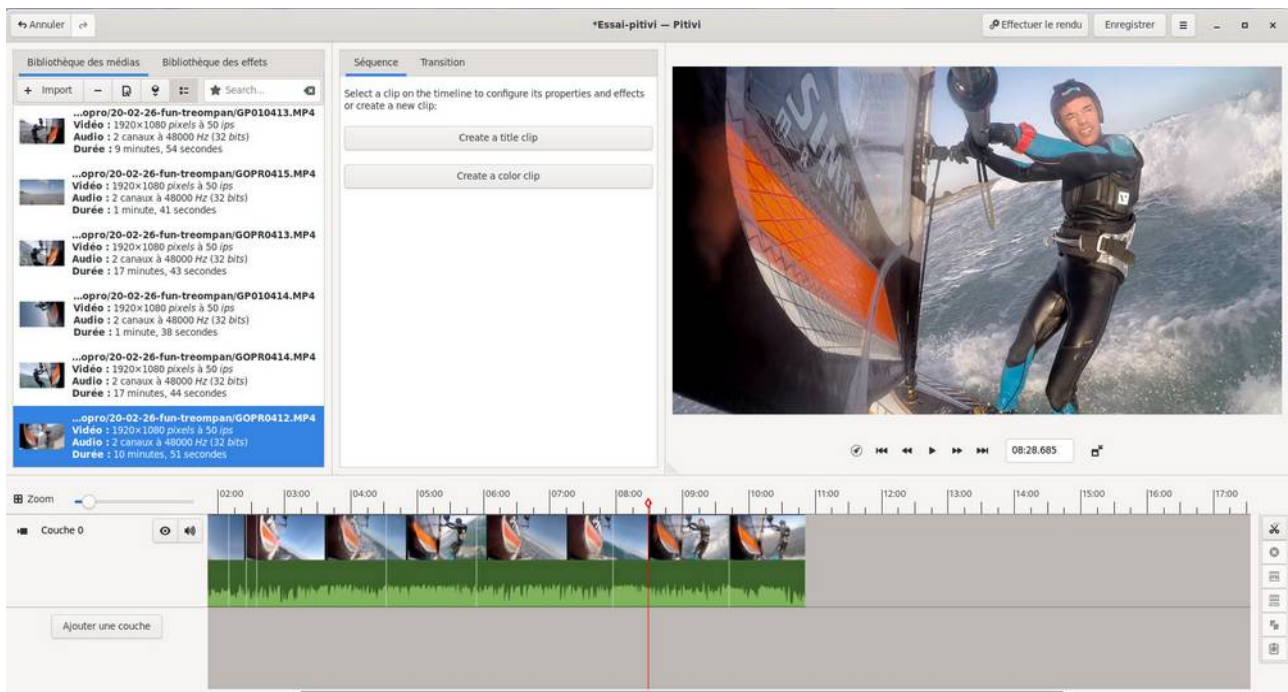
Annuler

*Essai-pitivi — Pitivi

Effectuer le rendu
Enregistrer

Bibliothèque des médias
Bibliothèque des effets

+ Import
Search...

...opro/20-02-26-fun-treompan/GP010413.MP4
Vidéo : 1920×1080 pixels à 50 ips
Audio : 2 canaux à 48000 Hz (32 bits)
Durée : 9 minutes, 54 secondes

...opro/20-02-26-fun-treompan/GOPR0415.MP4
Vidéo : 1920×1080 pixels à 50 ips
Audio : 2 canaux à 48000 Hz (32 bits)
Durée : 1 minute, 41 secondes

...opro/20-02-26-fun-treompan/GOPR0413.MP4
Vidéo : 1920×1080 pixels à 50 ips
Audio : 2 canaux à 48000 Hz (32 bits)
Durée : 17 minutes, 43 secondes

...opro/20-02-26-fun-treompan/GP010414.MP4
Vidéo : 1920×1080 pixels à 50 ips
Audio : 2 canaux à 48000 Hz (32 bits)
Durée : 1 minute, 38 secondes

...opro/20-02-26-fun-treompan/GOPR0414.MP4
Vidéo : 1920×1080 pixels à 50 ips
Audio : 2 canaux à 48000 Hz (32 bits)
Durée : 17 minutes, 44 secondes

...opro/20-02-26-fun-treompan/GOPR0412.MP4
Vidéo : 1920×1080 pixels à 50 ips
Audio : 2 canaux à 48000 Hz (32 bits)
Durée : 10 minutes, 51 secondes

Séquence
Transition

Select a clip on the timeline to configure its properties and effects or create a new clip:

Create a title clip

Create a color clip

08:28.685

Zoom

02:00 03:00 04:00 05:00 06:00 07:00 08:00 09:00 10:00 11:00 12:00 13:00 14:00 15:00 16:00 17:00

Couche 0

Ajouter une couche